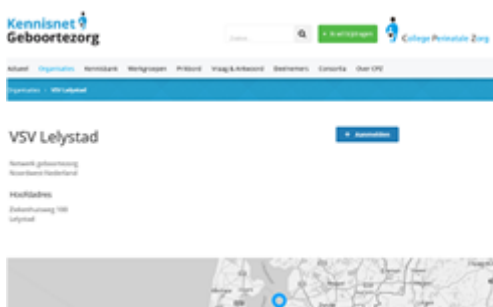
Kennisnet Geboortezorg

Zoeken

+ Kennis bijdragen

College Perinatale Zorg

Actueel Organisaties Kennisbank Werkgroepen Prikbord Vraag & Antwoord Deelnemers Consortia Over CPZ

Organisaties » VSV Lelystad

VSV Lelystad

+ Aanmelden

Netwerk geboortezorg
Noordwest-Nederland

Hoofdadres

Ziekenhuisweg 100
Lelystad